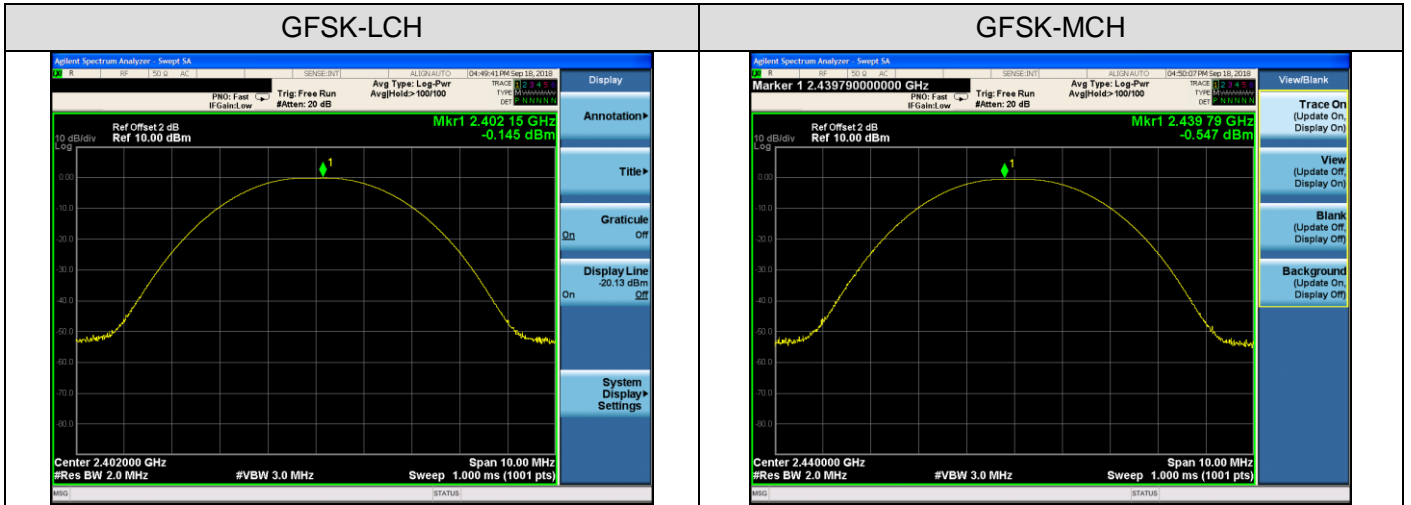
| GFSK-LCH | GFSK-MCH |
|---|---|
| Agilent Spectrum Analyzer - Swept SA<br>R RF 50 Ω AC SENSE:INT ALIGN AUTO 04:49:41 PM Sep 18, 2018<br>PNO: Fast IFGain:Low Trig: Free Run #Atten: 20 dB Avg Type: Log-Pwr Avg\|Hold:>100/100 TRACE 1 2 3 4 5 6 TYPE DET P N N N N N<br>Ref Offset 2 dB<br>10 dB/div Ref 10.00 dBm<br>Log<br>Mkr1 2.402 15 GHz<br>-0.145 dBm<br>1<br>0.00 -10.0 -20.0 -30.0 -40.0 -50.0 -60.0 -70.0 -80.0<br>Center 2.402000 GHz Span 10.00 MHz<br>#Res BW 2.0 MHz #VBW 3.0 MHz Sweep 1.000 ms (1001 pts)<br>MSG STATUS<br>Display<br>Annotation<br>Title<br>Graticule On Off<br>Display Line -20.13 dBm On Off<br>System Display Settings | Agilent Spectrum Analyzer - Swept SA<br>R RF 50 Ω AC SENSE:INT ALIGN AUTO 04:50:07 PM Sep 18, 2018<br>Marker 1 2.439790000000 GHz<br>PNO: Fast IFGain:Low Trig: Free Run #Atten: 20 dB Avg Type: Log-Pwr Avg\|Hold:>100/100 TRACE 1 2 3 4 5 6 TYPE DET P N N N N N<br>Ref Offset 2 dB<br>10 dB/div Ref 10.00 dBm<br>Log<br>Mkr1 2.439 79 GHz<br>-0.547 dBm<br>1<br>0.00 -10.0 -20.0 -30.0 -40.0 -50.0 -60.0 -70.0 -80.0<br>Center 2.440000 GHz Span 10.00 MHz<br>#Res BW 2.0 MHz #VBW 3.0 MHz Sweep 1.000 ms (1001 pts)<br>MSG STATUS<br>View/Blank<br>Trace On (Update On, Display On)<br>View (Update Off, Display On)<br>Blank (Update Off, Display Off)<br>Background (Update On, Display Off) |